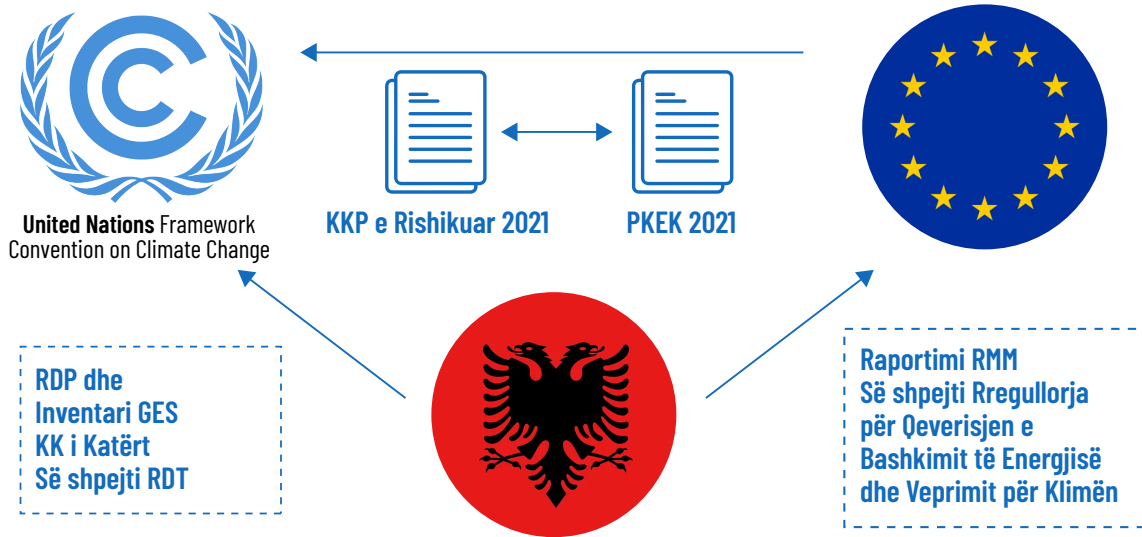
United Nations Framework Convention on Climate Change

KKP e Rishikuar 2021

PKEK 2021

RDP dhe
Inventari GES
KK i Katërt
Së shpejti RDT

Raportimi RMM
Së shpejti Rregullorja për Qeverisjen e Bashkimit të Energjisë dhe Veprimit për Klimën